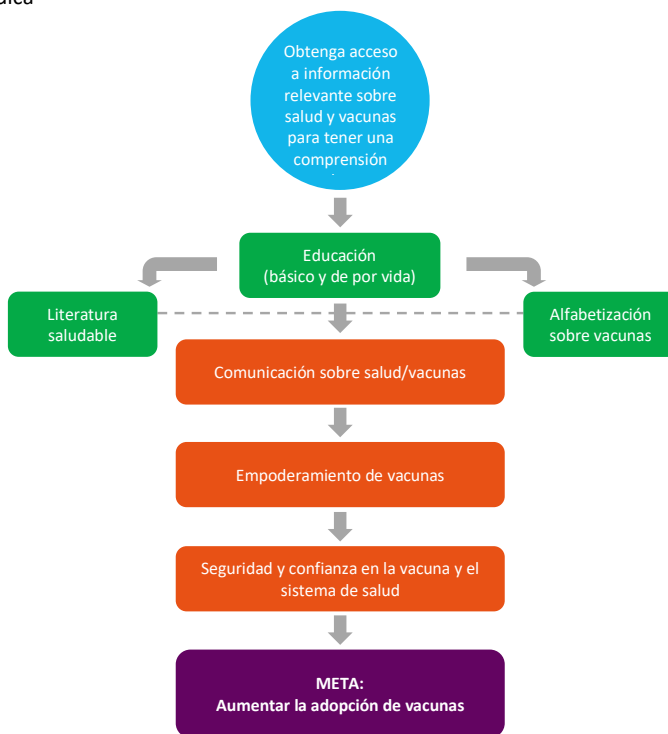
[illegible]

Obtenga acceso a información relevante sobre salud y vacunas para tener una comprensión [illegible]

Educación (básico y de por vida)

Literatura saludable

Alfabetización sobre vacunas

Comunicación sobre salud/vacunas

Empoderamiento de vacunas

Seguridad y confianza en la vacuna y el sistema de salud

META:
Aumentar la adopción de vacunas